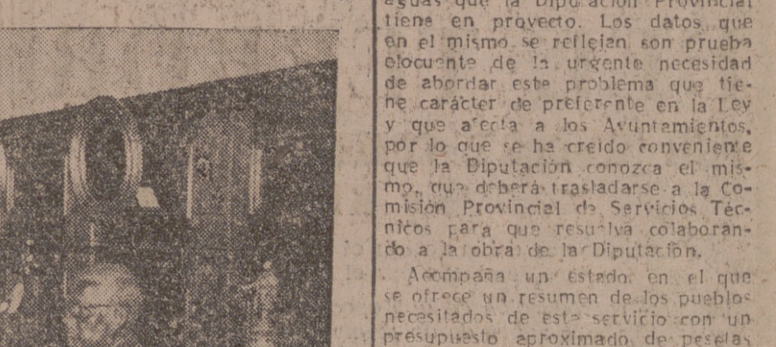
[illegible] aguas que la Diputación Provincial tiene en proyecto. Los datos que en el mismo se reflejan son prueba elocuente de la urgente necesidad de abordar este problema que tiene carácter de preferente en la Ley y que afecta a los Ayuntamientos, por lo que se ha creído conveniente que la Diputación conozca el mismo, que deberá trasladarse a la Comisión Provincial de Servicios Técnicos para que resuelva colaborando a la obra de la Diputación.

Acompaña un estado en el que se ofrece un resumen de los pueblos necesitados de este servicio con un presupuesto aproximado de pesetas